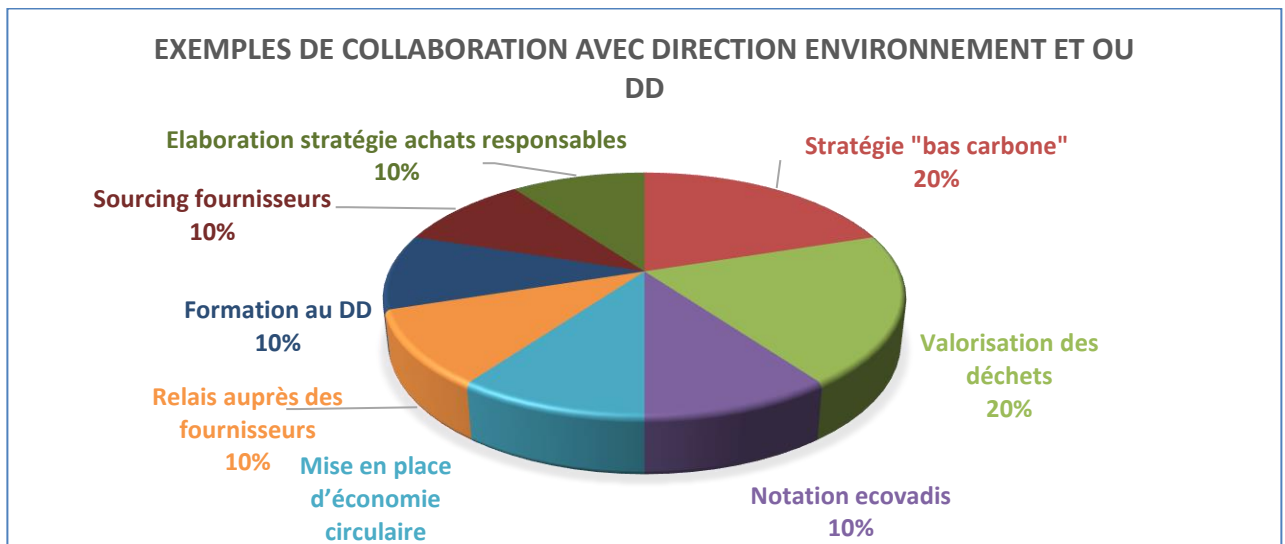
EXEMPLES DE COLLABORATION AVEC DIRECTION ENVIRONNEMENT ET OU DD

Elaboration stratégie achats responsables
10%

Stratégie "bas carbone"
20%

Sourcing fournisseurs
10%

Formation au DD
10%

Valorisation des déchets
20%

Relais auprès des fournisseurs
10%

Mise en place d'économie circulaire

Notation ecovadis
10%